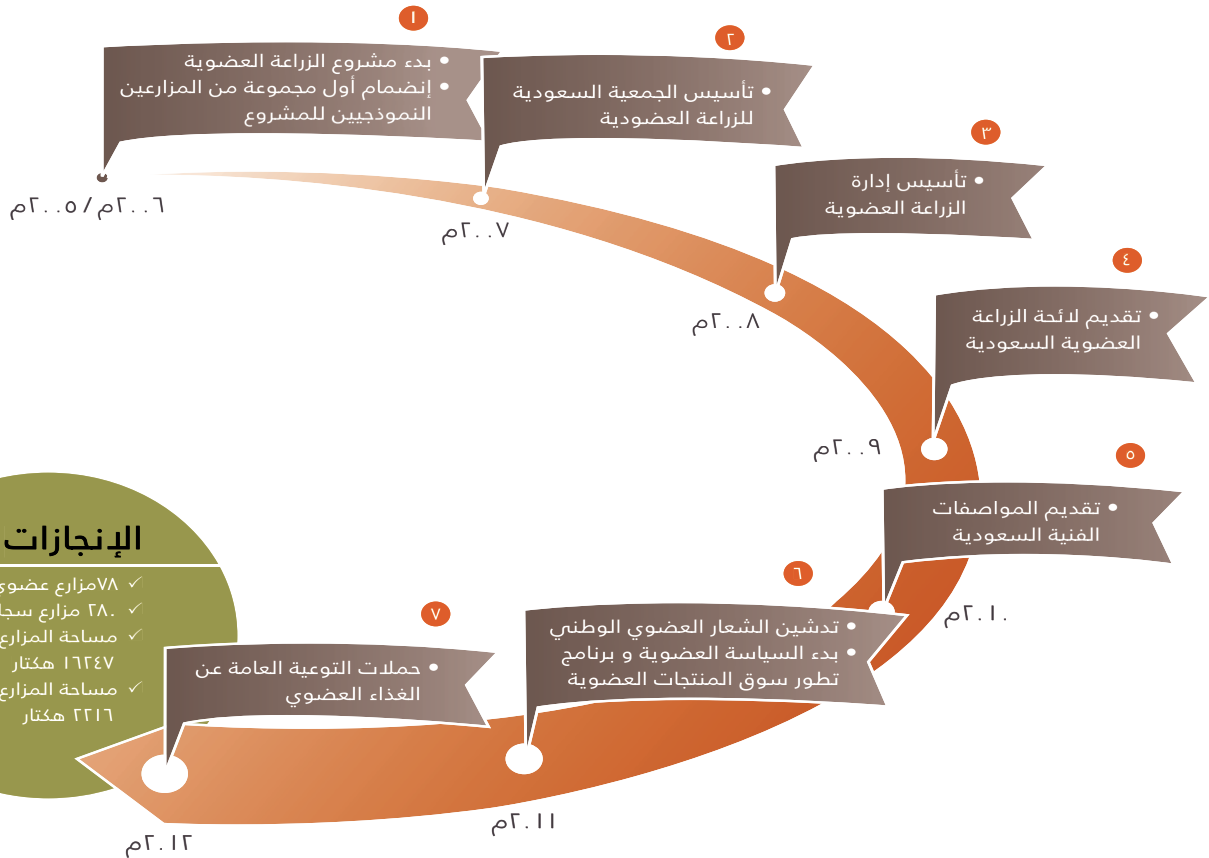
١
• بدء مشروع الزراعة العضوية
• إنضمام أول مجموعة من المزارعين النموذجيين للمشروع
٢٠٠٥/٢٠٠٦م

٢
• تأسيس الجمعية السعودية للزراعة العضودية
٢٠٠٧م

٣
• تأسيس إدارة الزراعة العضوية
٢٠٠٨م

٤
• تقديم لائحة الزراعة العضوية السعودية
٢٠٠٩م

٥
• تقديم المواصفات الفنية السعودية
٢٠١٠م

٦
• تدشين الشعار العضوي الوطني
• بدء السياسة العضوية و برنامج تطور سوق المنتجات العضوية
٢٠١١م

٧
• حملات التوعية العامة عن الغذاء العضوي
٢٠١٢م

الإنجازات
✓ ٧٨مزارع عضوي
✓ ٢٨٠ مزارع سجا
✓ مساحة المزارع ١٦٢٤٧ هكتار
✓ مساحة المزارع ٢٢١٦ هكتار